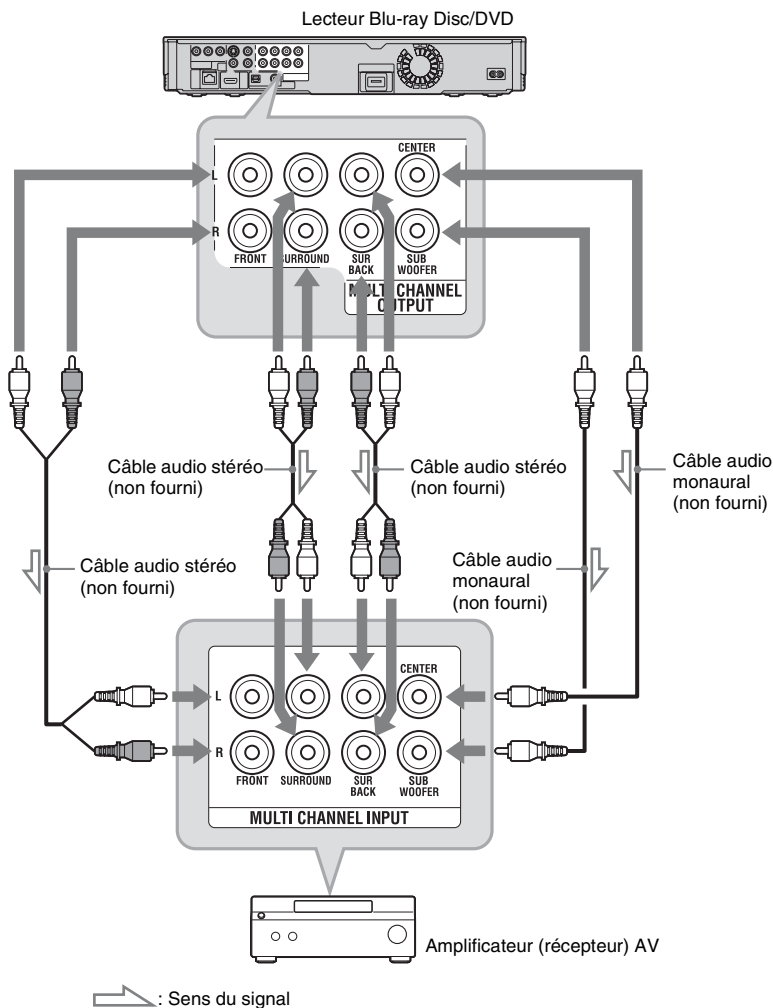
Lecteur Blu-ray Disc/DVD

CENTER
L
R
FRONT
SURROUND
SUR BACK
SUB WOOFER
MULTI CHANNEL OUTPUT

Câble audio stéréo (non fourni)

Câble audio stéréo (non fourni)

Câble audio monaural (non fourni)

Câble audio stéréo (non fourni)

Câble audio monaural (non fourni)

CENTER
L
R
FRONT
SURROUND
SUR BACK
SUB WOOFER
MULTI CHANNEL INPUT

Amplificateur (récepteur) AV

: Sens du signal